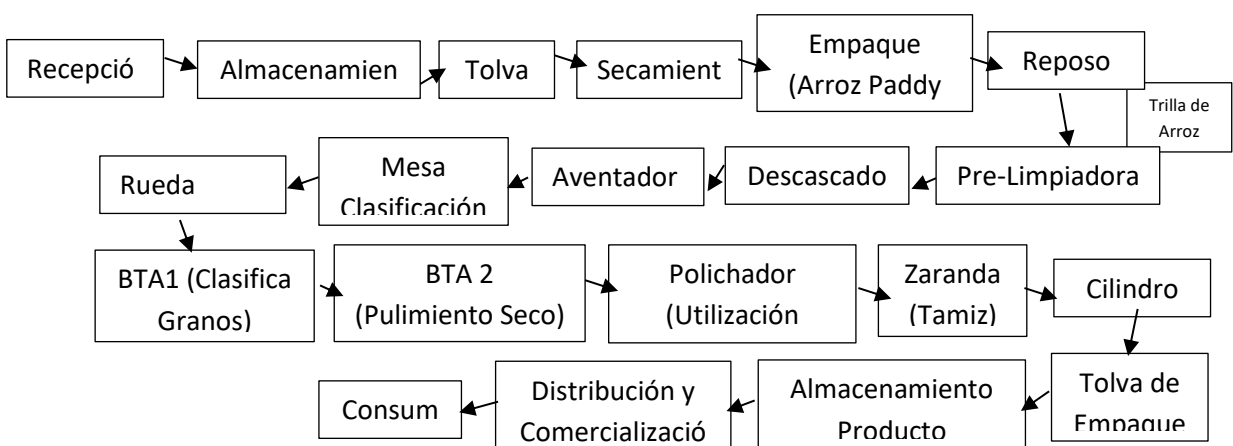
Recepció

Almacenamien

Tolva

Secamient

Empaque (Arroz Paddy

Reposo

Trilla de Arroz

Pre-Limpiadora

Descascado

Aventador

Mesa Clasificación

Rueda

BTA1 (Clasifica Granos)

BTA 2 (Pulimiento Seco)

Polichador (Utilización

Zaranda (Tamiz)

Cilindro

Tolva de Empaque

Almacenamiento Producto

Distribución y Comercializació

Consum